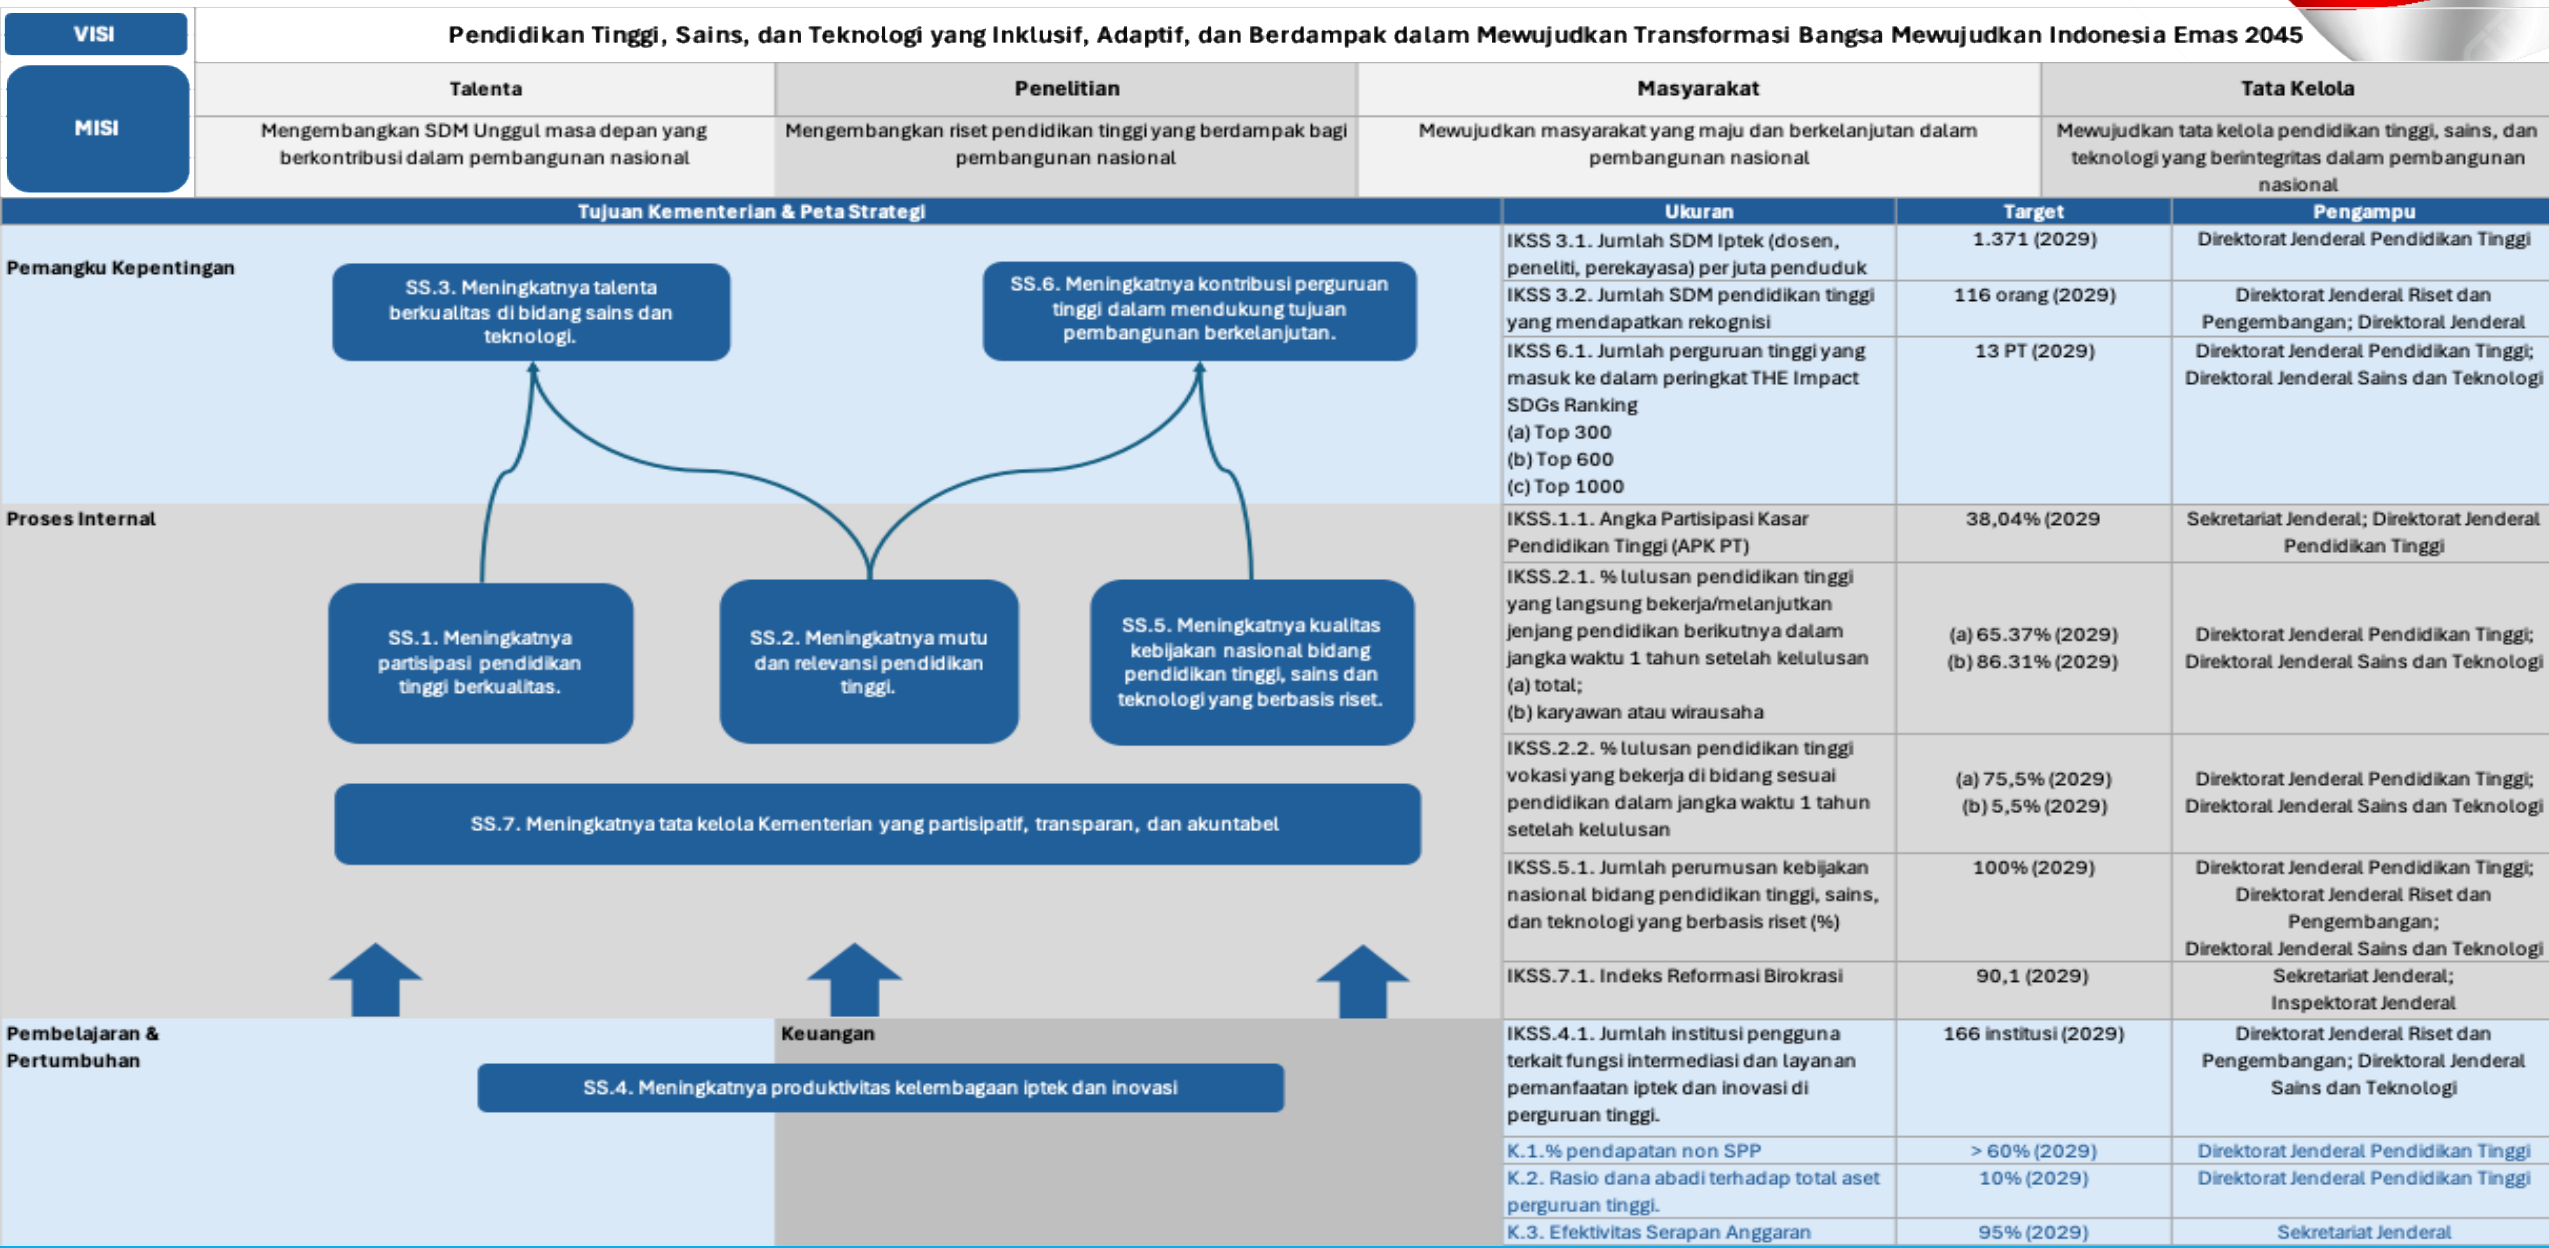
VISI

Pendidikan Tinggi, Sains, dan Teknologi yang Inklusif, Adaptif, dan Berdampak dalam Mewujudkan Transformasi Bangsa Mewujudkan Indonesia Emas 2045

MISI

| Talenta | Penelitian | Masyarakat | Tata Kelola |
|---|---|---|---|
| Mengembangkan SDM Unggul masa depan yang berkontribusi dalam pembangunan nasional | Mengembangkan riset pendidikan tinggi yang berdampak bagi pembangunan nasional | Mewujudkan masyarakat yang maju dan berkelanjutan dalam pembangunan nasional | Mewujudkan tata kelola pendidikan tinggi, sains, dan teknologi yang berintegritas dalam pembangunan nasional |

Tujuan Kementerian & Peta Strategi

Pemangku Kepentingan

SS.3. Meningkatnya talenta berkualitas di bidang sains dan teknologi.

SS.6. Meningkatnya kontribusi perguruan tinggi dalam mendukung tujuan pembangunan berkelanjutan.

Proses Internal

SS.1. Meningkatnya partisipasi pendidikan tinggi berkualitas.

SS.2. Meningkatnya mutu dan relevansi pendidikan tinggi.

SS.5. Meningkatnya kualitas kebijakan nasional bidang pendidikan tinggi, sains dan teknologi yang berbasis riset.

SS.7. Meningkatnya tata kelola Kementerian yang partisipatif, transparan, dan akuntabel

Pembelajaran & Pertumbuhan

Keuangan

SS.4. Meningkatnya produktivitas kelembagaan iptek dan inovasi

| Ukuran | Target | Pengampu |
|---|---|---|
| IKSS 3.1. Jumlah SDM Iptek (dosen, peneliti, perekayasa) per juta penduduk | 1.371 (2029) | Direktorat Jenderal Pendidikan Tinggi |
| IKSS 3.2. Jumlah SDM pendidikan tinggi yang mendapatkan rekognisi | 116 orang (2029) | Direktorat Jenderal Riset dan Pengembangan; Direktoral Jenderal |
| IKSS 6.1. Jumlah perguruan tinggi yang masuk ke dalam peringkat THE Impact SDGs Ranking (a) Top 300 (b) Top 600 (c) Top 1000 | 13 PT (2029) | Direktorat Jenderal Pendidikan Tinggi; Direktoral Jenderal Sains dan Teknologi |
| IKSS.1.1. Angka Partisipasi Kasar Pendidikan Tinggi (APK PT) | 38,04% (2029 | Sekretariat Jenderal; Direktorat Jenderal Pendidikan Tinggi |
| IKSS.2.1. % lulusan pendidikan tinggi yang langsung bekerja/melanjutkan jenjang pendidikan berikutnya dalam jangka waktu 1 tahun setelah kelulusan (a) total; (b) karyawan atau wirausaha | (a) 65.37% (2029) (b) 86.31% (2029) | Direktorat Jenderal Pendidikan Tinggi; Direktoral Jenderal Sains dan Teknologi |
| IKSS.2.2. % lulusan pendidikan tinggi vokasi yang bekerja di bidang sesuai pendidikan dalam jangka waktu 1 tahun setelah kelulusan | (a) 75,5% (2029) (b) 5,5% (2029) | Direktorat Jenderal Pendidikan Tinggi; Direktoral Jenderal Sains dan Teknologi |
| IKSS.5.1. Jumlah perumusan kebijakan nasional bidang pendidikan tinggi, sains, dan teknologi yang berbasis riset (%) | 100% (2029) | Direktorat Jenderal Pendidikan Tinggi; Direktorat Jenderal Riset dan Pengembangan; Direktoral Jenderal Sains dan Teknologi |
| IKSS.7.1. Indeks Reformasi Birokrasi | 90,1 (2029) | Sekretariat Jenderal; Inspektorat Jenderal |
| IKSS.4.1. Jumlah institusi pengguna terkait fungsi intermediasi dan layanan pemanfaatan iptek dan inovasi di perguruan tinggi. | 166 institusi (2029) | Direktorat Jenderal Riset dan Pengembangan; Direktoral Jenderal Sains dan Teknologi |
| K.1. % pendapatan non SPP | > 60% (2029) | Direktorat Jenderal Pendidikan Tinggi |
| K.2. Rasio dana abadi terhadap total aset perguruan tinggi. | 10% (2029) | Direktorat Jenderal Pendidikan Tinggi |
| K.3. Efektivitas Serapan Anggaran | 95% (2029) | Sekretariat Jenderal |